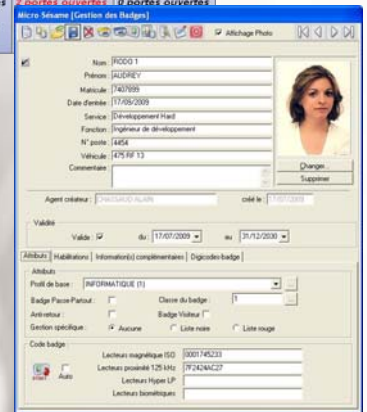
2 portes ouvertes | 0 portes ouvertes

Micro Sésame [Gestion des Badges]

Affichage Photo

Nom RODO 1
Prénom AUDREY
Matricule 7407899
Date d'entrée 17/08/2009
Service Développement Hard
Fonction Ingénieur de développement
N° poste 4454
Véhicule 475 RF 13
Commentaire

Changer...
Supprimer

Agent créateur : CHASSAUD ALAIN
créé le : 17/07/2009

Validité
Valide : ☑ du : 17/07/2009 au 31/12/2030

Attributs | Habilitations | Information(s) complémentaires | Digicodes-badge

Attributs
Profil de base : INFORMATIQUE (5)
Badge Passe-Partout :
Classe du badge : 1
Antiretour :
Badge Visiteur
Gestion spécifique : Aucune Liste noire Liste rouge

Code badge
Auto
Lecteurs magnétique ISO 0001745233
Lecteurs proximité 125 kHz 7F2424AC27
Lecteurs Hyper LP
Lecteurs biométriques